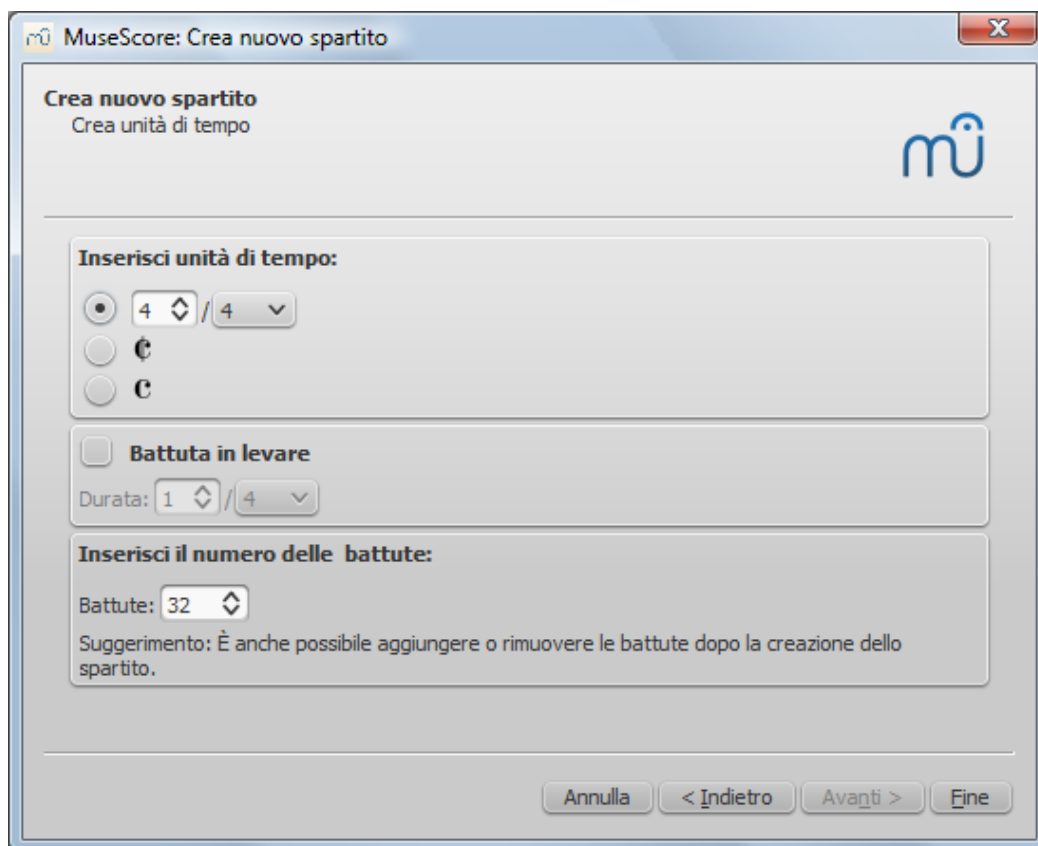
MuseScore: Crea nuovo spartito

Crea nuovo spartito
Crea unità di tempo

Inserisci unità di tempo:
4 / 4
¢
C

Battuta in levare
Durata: 1 / 4

Inserisci il numero delle battute:
Battute: 32
Suggerimento: È anche possibile aggiungere o rimuovere le battute dopo la creazione dello spartito.

Annulla
< Indietro
Avanti >
Fine